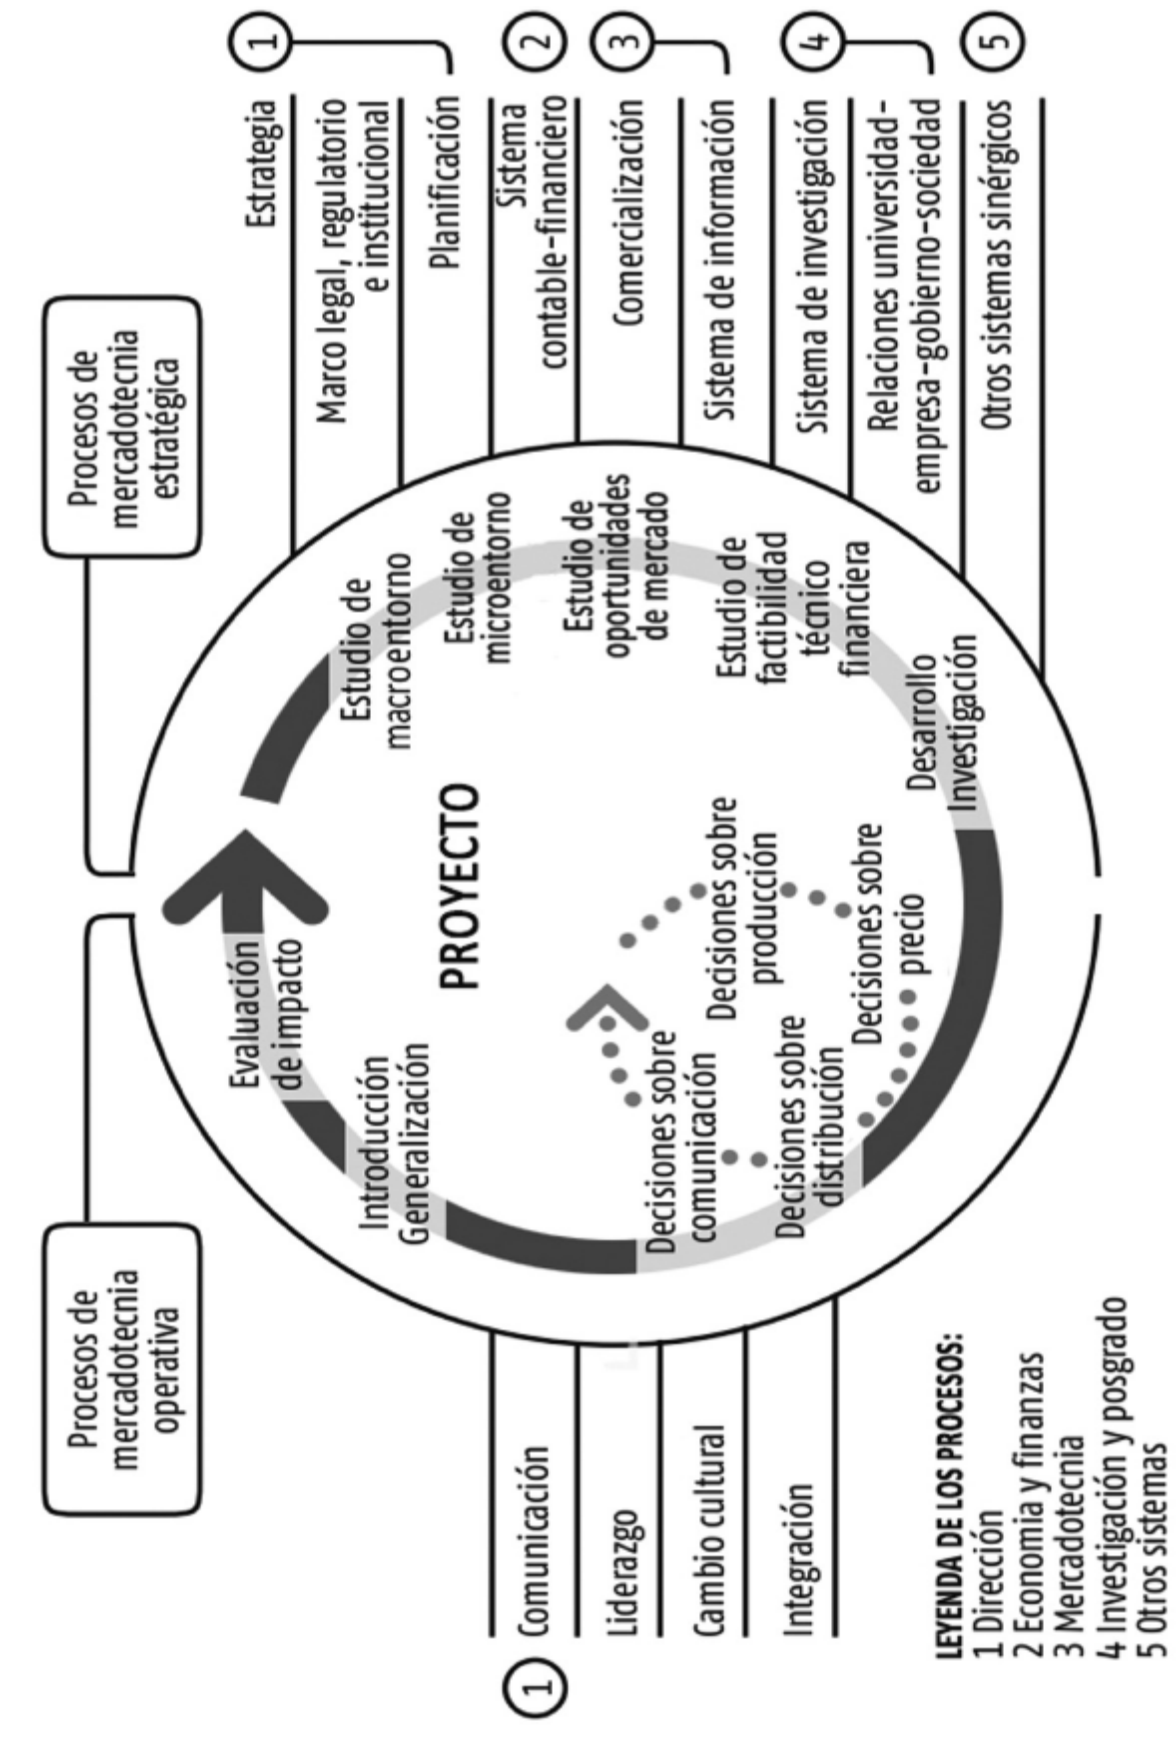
Procesos de mercadotecnia estratégica

1 Estrategia
Marco legal, regulatorio e institucional
Planificación
2 Sistema contable-financiero
3 Comercialización
Sistema de información
4 Sistema de investigación
Relaciones universidad-empresa-gobierno-sociedad
5 Otros sistemas sinérgicos

PROYECTO

Estudio de macroentorno
Estudio de microentorno
Estudio de oportunidades de mercado
Estudio de factibilidad técnico financiera
Desarrollo Investigación
Decisiones sobre producción
Decisiones sobre precio
Decisiones sobre distribución
Decisiones sobre comunicación
Introducción Generalización
Evaluación de impacto

Procesos de mercadotecnia operativa

1 Comunicación
Liderazgo
Cambio cultural
Integración

LEYENDA DE LOS PROCESOS:
1 Dirección
2 Economía y finanzas
3 Mercadotecnia
4 Investigación y posgrado
5 Otros sistemas